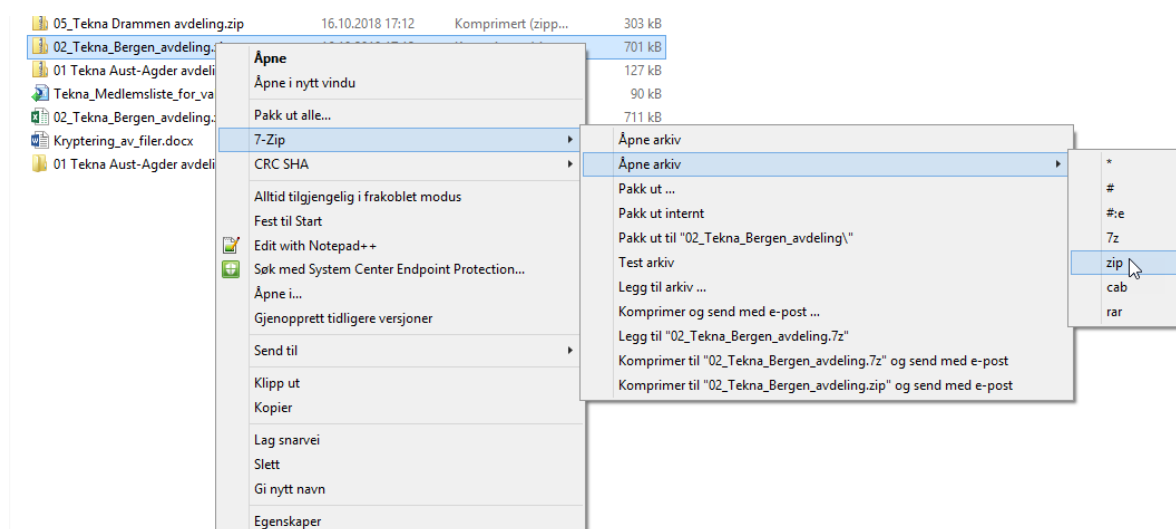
05_Tekna Drammen avdeling.zip 16.10.2018 17:12 Komprimert (zipp... 303 kB
02_Tekna_Bergen_avdeling.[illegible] 701 kB
01 Tekna Aust-Agder avdeli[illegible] 127 kB
Tekna_Medlemsliste_for_va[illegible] 90 kB
02_Tekna_Bergen_avdeling.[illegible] 711 kB
Kryptering_av_filer.docx
01 Tekna Aust-Agder avdeli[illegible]

Åpne
Åpne i nytt vindu
Pakk ut alle...
7-Zip
CRC SHA
Alltid tilgjengelig i frakoblet modus
Fest til Start
Edit with Notepad++
Søk med System Center Endpoint Protection...
Åpne i...
Gjenopprett tidligere versjoner
Send til
Klipp ut
Kopier
Lag snarvei
Slett
Gi nytt navn
Egenskaper

Åpne arkiv
Åpne arkiv
Pakk ut ...
Pakk ut internt
Pakk ut til "02_Tekna_Bergen_avdeling\"
Test arkiv
Legg til arkiv ...
Komprimer og send med e-post ...
Legg til "02_Tekna_Bergen_avdeling.7z"
Komprimer til "02_Tekna_Bergen_avdeling.7z" og send med e-post
Komprimer til "02_Tekna_Bergen_avdeling.zip" og send med e-post

*
#
#:e
7z
zip
cab
rar